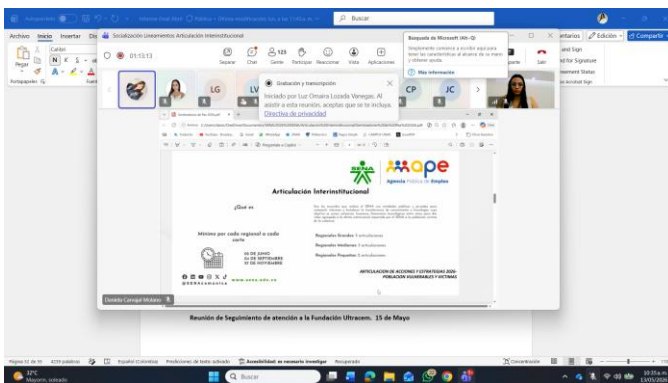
Autoguardado  Informe Final.docx  Buscar
Archivo  Inicio  Insertar  Dis  Socialización Lineamientos Articulación Interinstitucional
Búsqueda de Microsoft (Alt + Q)
Simplemente comience a escribir aquí para tener las características al alcance de su mano y obtener ayuda.
Más información
entarios  Edición  Compartir
Calibri
Pegar
Portapapeles
01:13:13
Separar  Chat  Gente 123  Participar  Reaccionar  Vista  Aplicaciones
Salir
and Sign
nd for Signature
reement Status
be Acrobat Sign
LG  LV  CP  JC
Grabación y transcripción
Iniciado por Luz Omaira Lozada Vanegas. Al asistir a esta reunión, aceptas que se te incluya.
Directiva de privacidad
SENA  ape  Agencia Pública de Empleo
Articulación Interinstitucional
¿Qué es
Mínimo por cada regional a cada parte
Regionales Grandes 5 articulaciones
Regionales Medianas 3 articulaciones
Regionales Pequeñas 2 articulaciones
ARTICULACION DE ACCIONES Y ESTRATEGIAS 2026 POBLACION VULNERABLES Y VICTIMAS
@SENAComunica
www.sena.edu.co
Daniela Carvajal Molano
Reunión de Seguimiento de atención a la Fundación Ultracem. 15 de Mayo
Página 32 de 91  4159 palabras  Español (Colombia)  Predicciones de texto: activado  Accesibilidad: es necesario investigar  Recuperado  Concentración
27°C Mayorm. soleado  Buscar  10:35 a.m. 13/05/2024